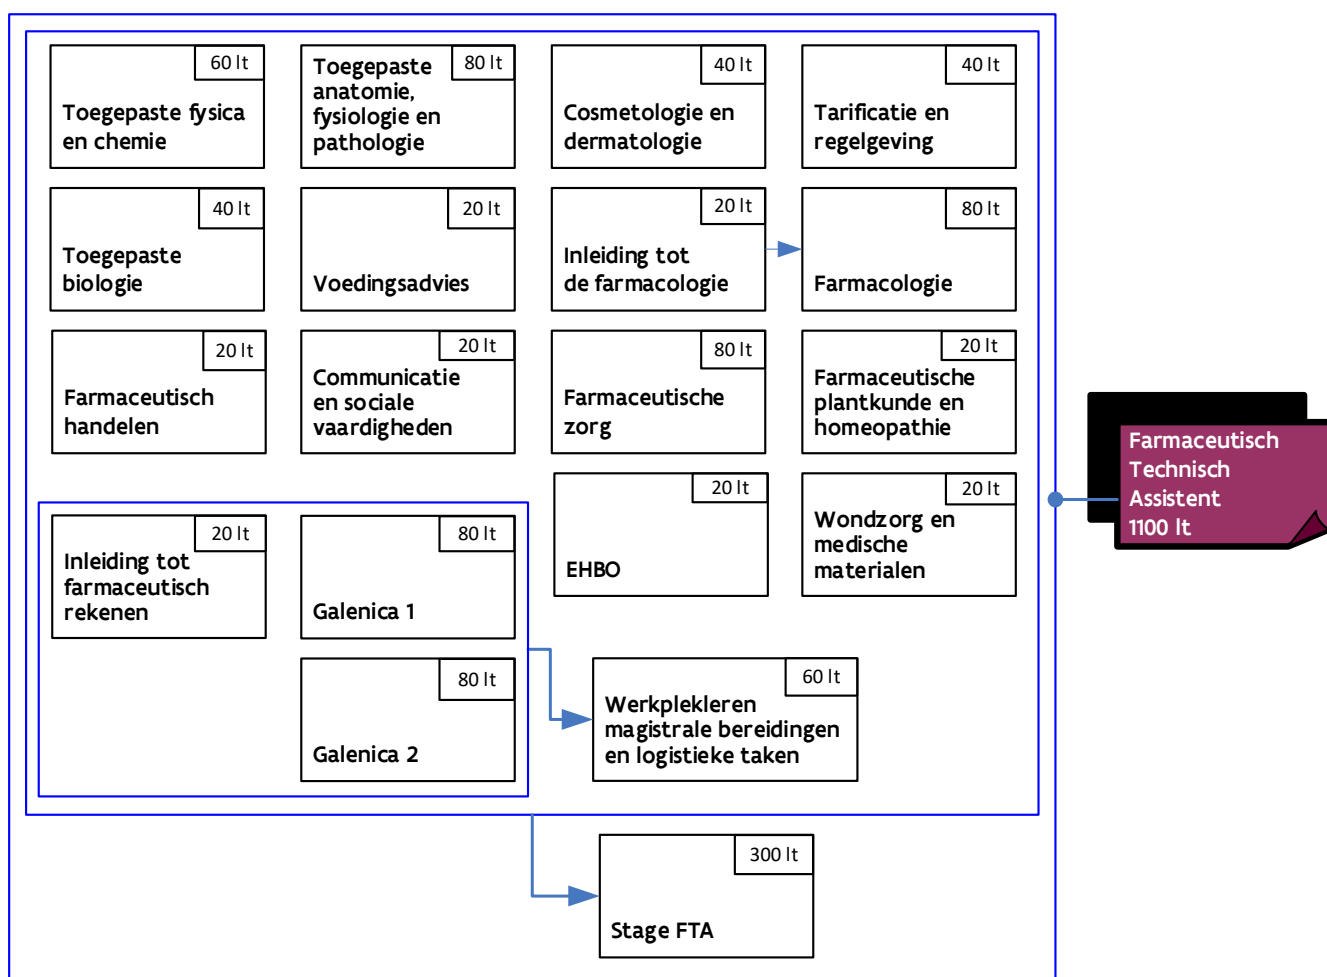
60 lt
Toegepaste fysica en chemie

80 lt
Toegepaste anatomie, fysiologie en pathologie

40 lt
Cosmetologie en dermatologie

40 lt
Tarificatie en regelgeving

40 lt
Toegepaste biologie

20 lt
Voedingsadvies

20 lt
Inleiding tot de farmacologie

80 lt
Farmacologie

20 lt
Farmaceutisch handelen

20 lt
Communicatie en sociale vaardigheden

80 lt
Farmaceutische zorg

20 lt
Farmaceutische plantkunde en homeopathie

20 lt
EHBO

20 lt
Wondzorg en medische materialen

20 lt
Inleiding tot farmaceutisch rekenen

80 lt
Galenica 1

80 lt
Galenica 2

60 lt
Werkplekleren magistrale bereidingen en logistieke taken

300 lt
Stage FTA

Farmaceutisch Technisch Assistent 1100 lt